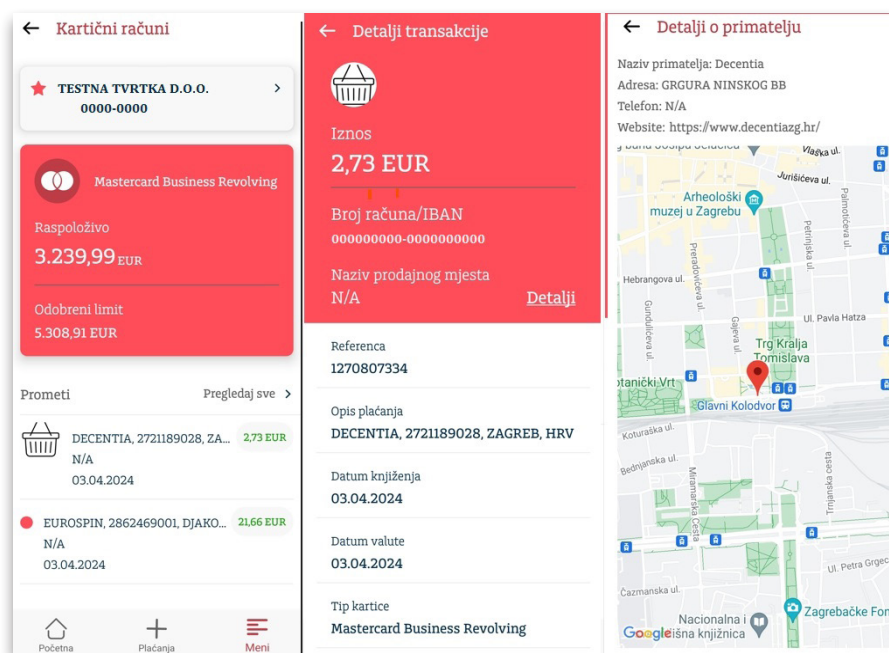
← Kartični računi

TESTNA TVRTKA D.O.O.
0000-0000

Mastercard Business Revolving

Raspoloživo
3.239,99 EUR

Odobreni limit
5.308,91 EUR

Prometi
Pregledaj sve >

DECENTIA, 2721189028, ZA...
N/A
03.04.2024
2,73 EUR

EUROSPIN, 2862469001, DJAKO...
N/A
03.04.2024
21,66 EUR

Početna
Plaćanja
Meni

← Detalji transakcije

Iznos
2,73 EUR

Broj računa/IBAN
000000000-0000000000

Naziv prodajnog mjesta
N/A
Detalji

Referenca
1270807334

Opis plaćanja
DECENTIA, 2721189028, ZAGREB, HRV

Datum knjiženja
03.04.2024

Datum valute
03.04.2024

Tip kartice
Mastercard Business Revolving

← Detalji o primatelju

Naziv primatelja: Decentia
Adresa: GRGURA NINSKOG BB
Telefon: N/A
Website: https://www.decentiazg.hr/

Vlaška ul.
Jurišićeva ul.
Arheološki muzej u Zagrebu
Palmotićeva ul.
Petrinjska ul.
Preradovićeva ul.
Hebrangova ul.
Gundulićeva ul.
Gajeva ul.
Ul. Pavla Hatza
Trg Kralja Tomislava
tanički Vrt
Glavni Kolodvor
Koturaška ul.
Bednjanska ul.
Miramarska Cesta
Trnjanska cesta
Ul. Petra Greb
Čazmanska ul.
Nacionalna i sveučilišna knjižnica
Zagrebačke Fon
Google